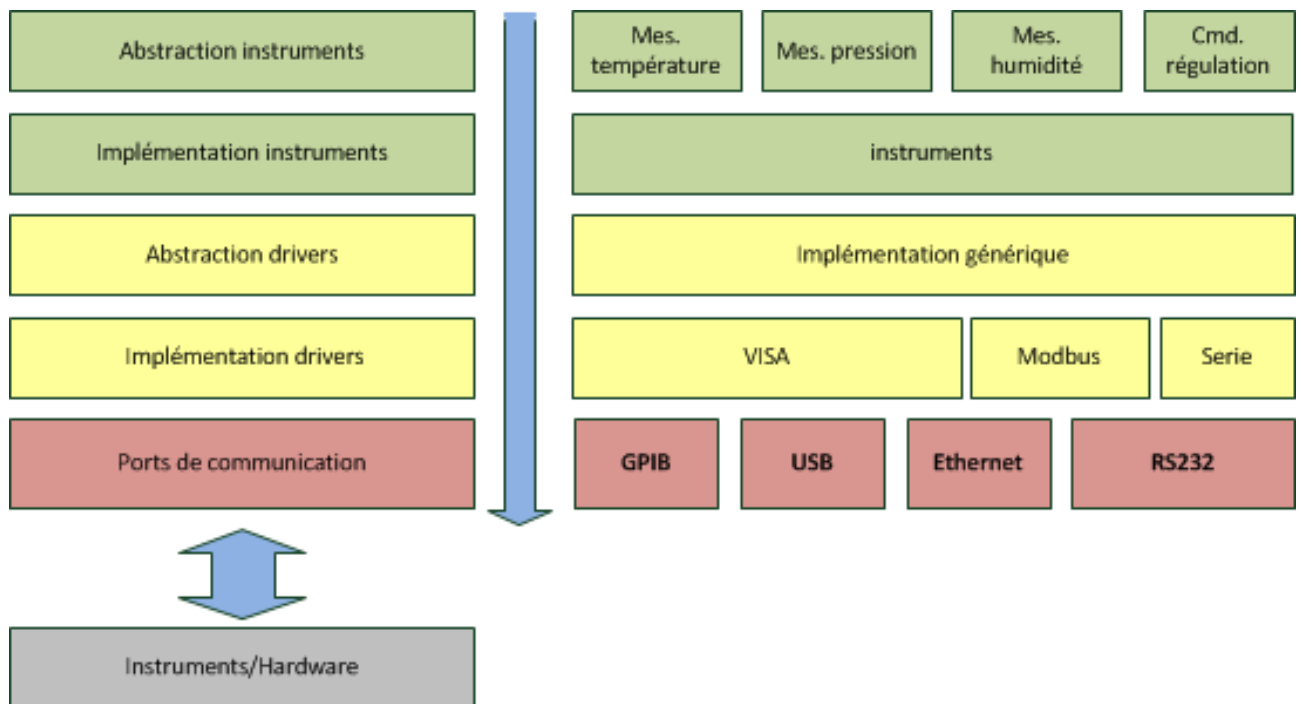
Abstraction instruments

Mes. température

Mes. pression

Mes. humidité

Cmd. régulation

Implémentation instruments

instruments

Abstraction drivers

Implémentation générique

Implémentation drivers

VISA

Modbus

Serie

Ports de communication

GPIB

USB

Ethernet

RS232

Instruments/Hardware